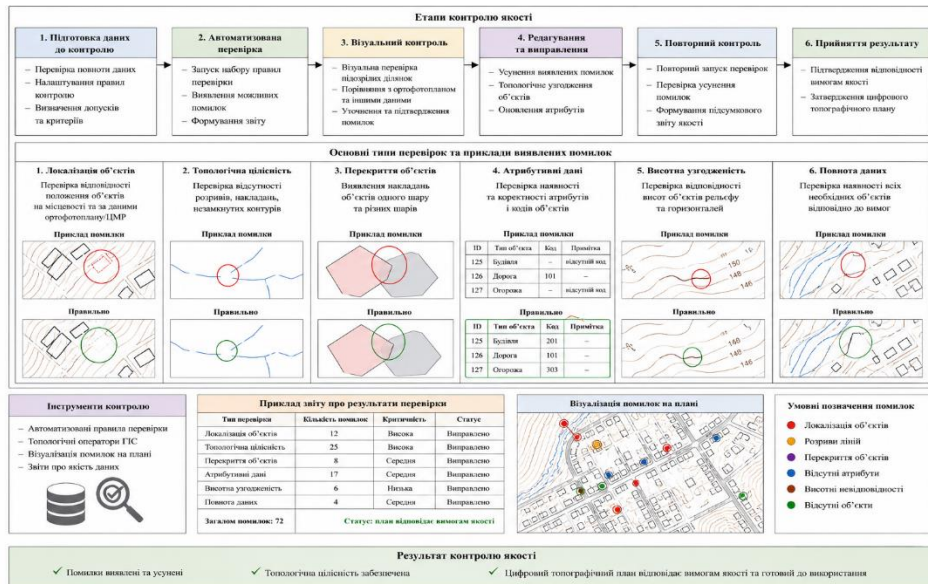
Етапи контролю якості

1. Підготовка даних до контролю
– Перевірка повноти даних
– Налаштування правил контролю
– Визначення допусків та критеріїв

2. Автоматизована перевірка
– Запуск набору правил перевірки
– Виявлення можливих помилок
– Формування звіту

3. Візуальний контроль
– Візуальна перевірка підозрілих ділянок
– Порівняння з ортофотопланом та іншими даними
– Уточнення та підтвердження помилок

4. Редагування та виправлення
– Усунення виявлених помилок
– Топологічне узгодження об'єктів
– Оновлення атрибутів

5. Повторний контроль
– Повторний запуск перевірок
– Перевірка усунення помилок
– Формування підсумкового звіту якості

6. Прийняття результату
– Підтвердження відповідності вимогам якості
– Затвердження цифрового топографічного плану

Основні типи перевірок та приклади виявлених помилок

1. Локалізація об'єктів
Перевірка відповідності положення об'єктів на місцевості та за даними ортофотоплану/ЦМР
Приклад помилки
Правильно

2. Топологічна цілісність
Перевірка відсутності розривів, накладань, незамкнутих контурів
Приклад помилки
Правильно

3. Перекриття об'єктів
Виявлення накладань об'єктів одного шару та різних шарів
Приклад помилки
Правильно

4. Атрибутивні дані
Перевірка наявності та коректності атрибутів і кодів об'єктів
Приклад помилки

| ID | Тип об'єкта | Код | Примітка |
|---|---|---|---|
| 125 | Будівля | – | відсутній код |
| 126 | Дорога | 101 | – |
| 127 | Огорожа | – | відсутній код |

Правильно

| ID | Тип об'єкта | Код | Примітка |
|---|---|---|---|
| 125 | Будівля | 201 | – |
| 126 | Дорога | 101 | – |
| 127 | Огорожа | 303 | – |

5. Висотна узгодженість
Перевірка відповідності висот об'єктів рельєфу та горизонталей
Приклад помилки
150
148
146
Правильно
146
148
150

6. Повнота даних
Перевірка наявності всіх необхідних об'єктів відповідно до вимог
Приклад помилки
Правильно

Інструменти контролю
– Автоматизовані правила перевірки
– Топологічні оператори ГІС
– Візуалізація помилок на плані
– Звіти про якість даних

Приклад звіту про результати перевірки

| Тип перевірки | Кількість помилок | Критичність | Статус |
|---|---|---|---|
| Локалізація об'єктів | 12 | Висока | Виправлено |
| Топологічна цілісність | 25 | Висока | Виправлено |
| Перекриття об'єктів | 8 | Середня | Виправлено |
| Атрибутивні дані | 17 | Середня | Виправлено |
| Висотна узгодженість | 6 | Низька | Виправлено |
| Повнота даних | 4 | Середня | Виправлено |

Загалом помилок: 72
Статус: план відповідає вимогам якості

Візуалізація помилок на плані

Умовні позначення помилок
Локалізація об'єктів
Розриви ліній
Перекриття об'єктів
Відсутні атрибути
Висотні невідповідності
Відсутні об'єкти

Результат контролю якості
✓ Помилки виявлені та усунені
✓ Топологічна цілісність забезпечена
✓ Цифровий топографічний план відповідає вимогам якості та готовий до використання